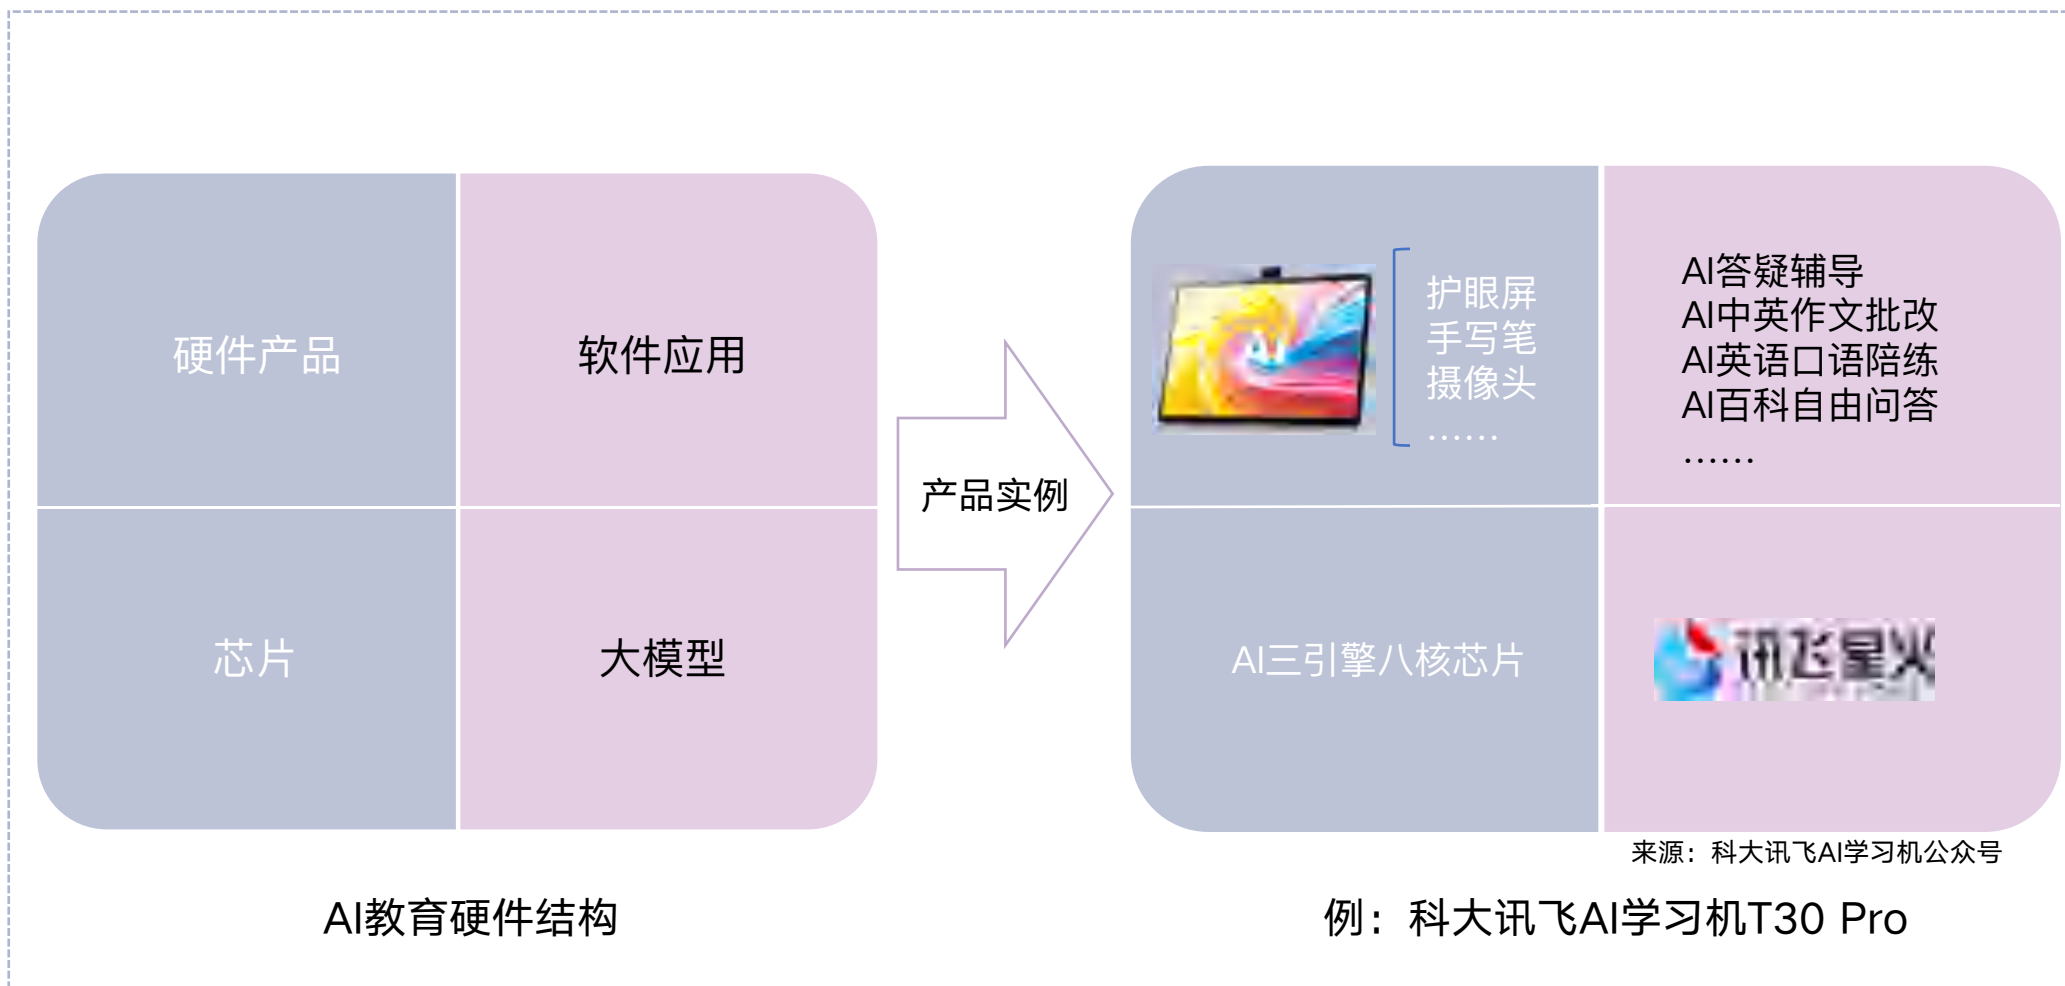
硬件产品

软件应用

芯片

大模型

产品实例

护眼屏
手写笔
摄像头
……

AI答疑辅导
AI中英作文批改
AI英语口语陪练
AI百科自由问答
……

AI三引擎八核芯片

讯飞星火

来源：科大讯飞AI学习机公众号

AI教育硬件结构

例：科大讯飞AI学习机T30 Pro